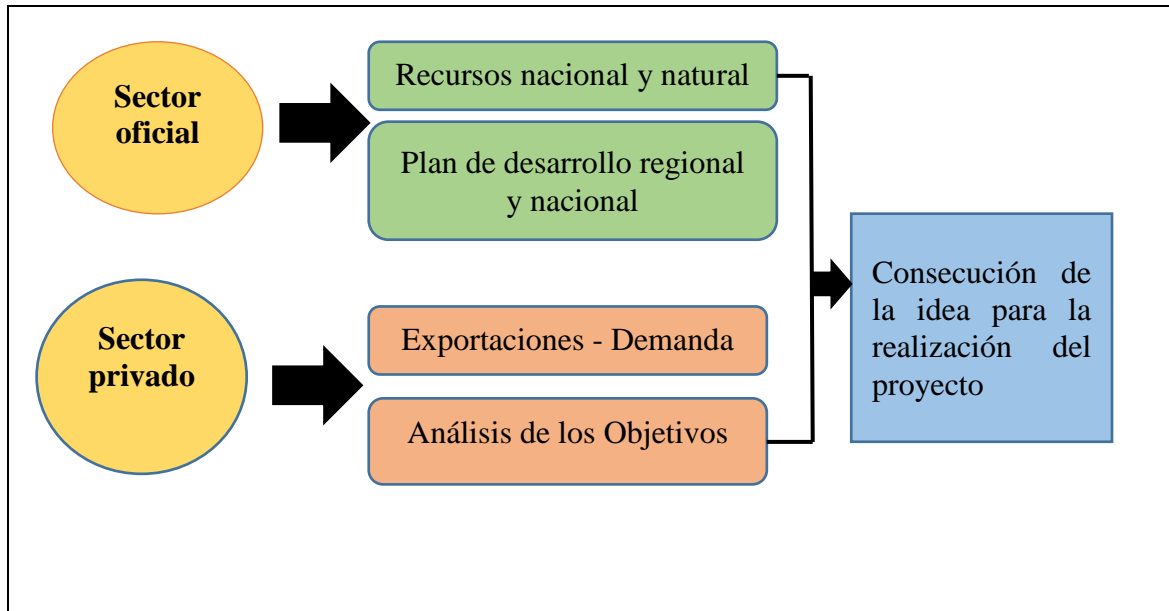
Sector oficial

Recursos nacional y natural

Plan de desarrollo regional y nacional

Sector privado

Exportaciones - Demanda

Análisis de los Objetivos

Consecución de la idea para la realización del proyecto